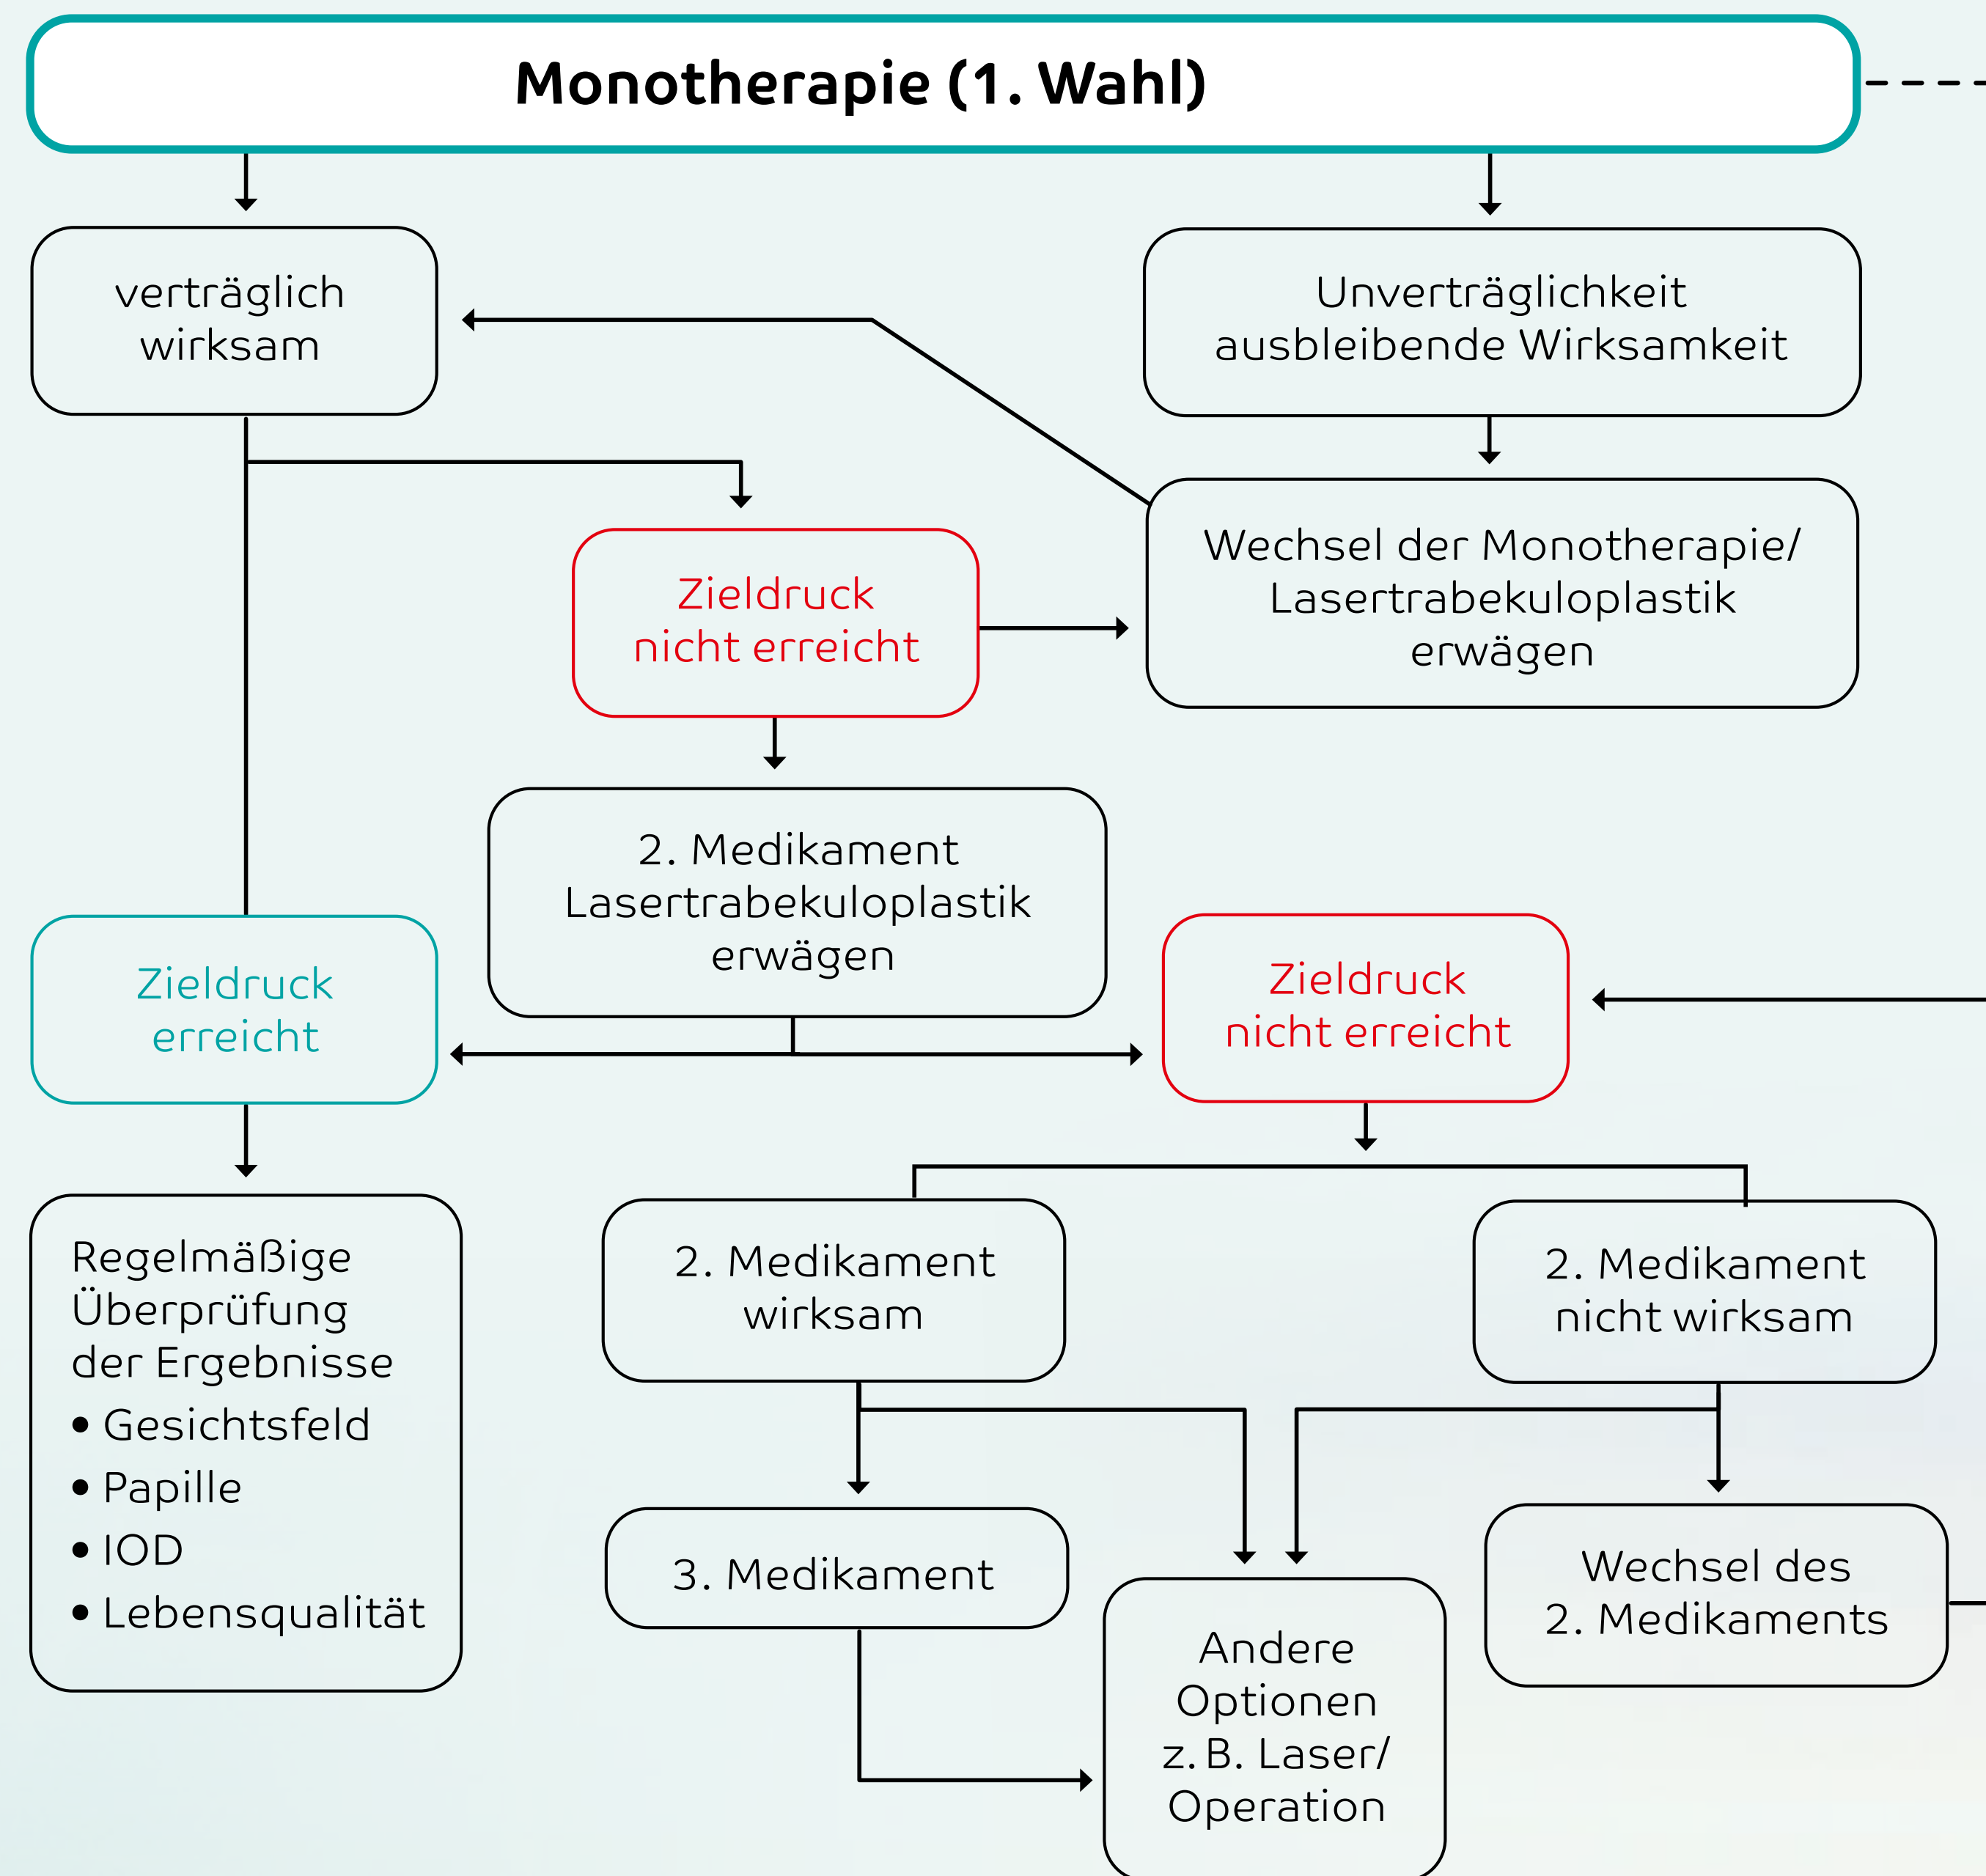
Monotherapie (1. Wahl)

verträglich
wirksam

Unverträglichkeit
ausbleibende Wirksamkeit

Zieldruck
nicht erreicht

Wechsel der Monotherapie/
Lasertrabekuloplastik
erwägen

2. Medikament
Lasertrabekuloplastik
erwägen

Zieldruck
erreicht

Zieldruck
nicht erreicht

Regelmäßige
Überprüfung
der Ergebnisse
• Gesichtsfeld
• Papille
• IOD
• Lebensqualität

2. Medikament
wirksam

2. Medikament
nicht wirksam

3. Medikament

Andere
Optionen
z. B. Laser/
Operation

Wechsel des
2. Medikaments